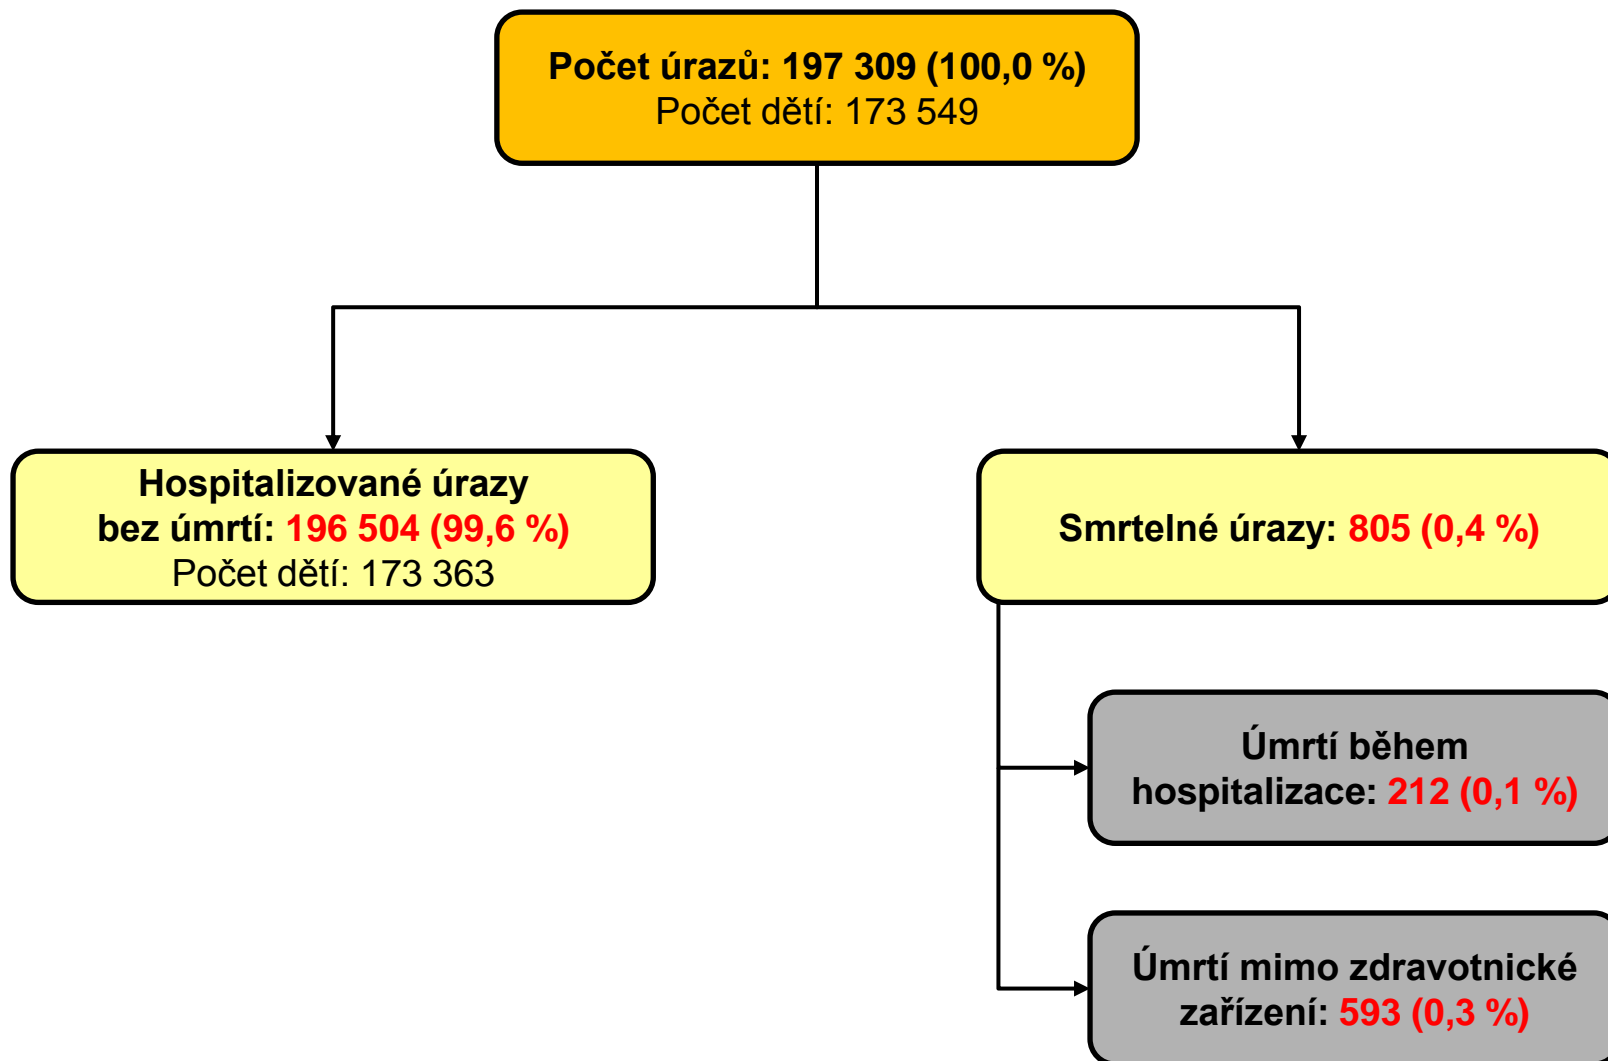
Počet úrazů: 197 309 (100,0 %)
Počet dětí: 173 549

Hospitalizované úrazy bez úmrtí: 196 504 (99,6 %)
Počet dětí: 173 363

Smrtelné úrazy: 805 (0,4 %)

Úmrtí během hospitalizace: 212 (0,1 %)

Úmrtí mimo zdravotnické zařízení: 593 (0,3 %)